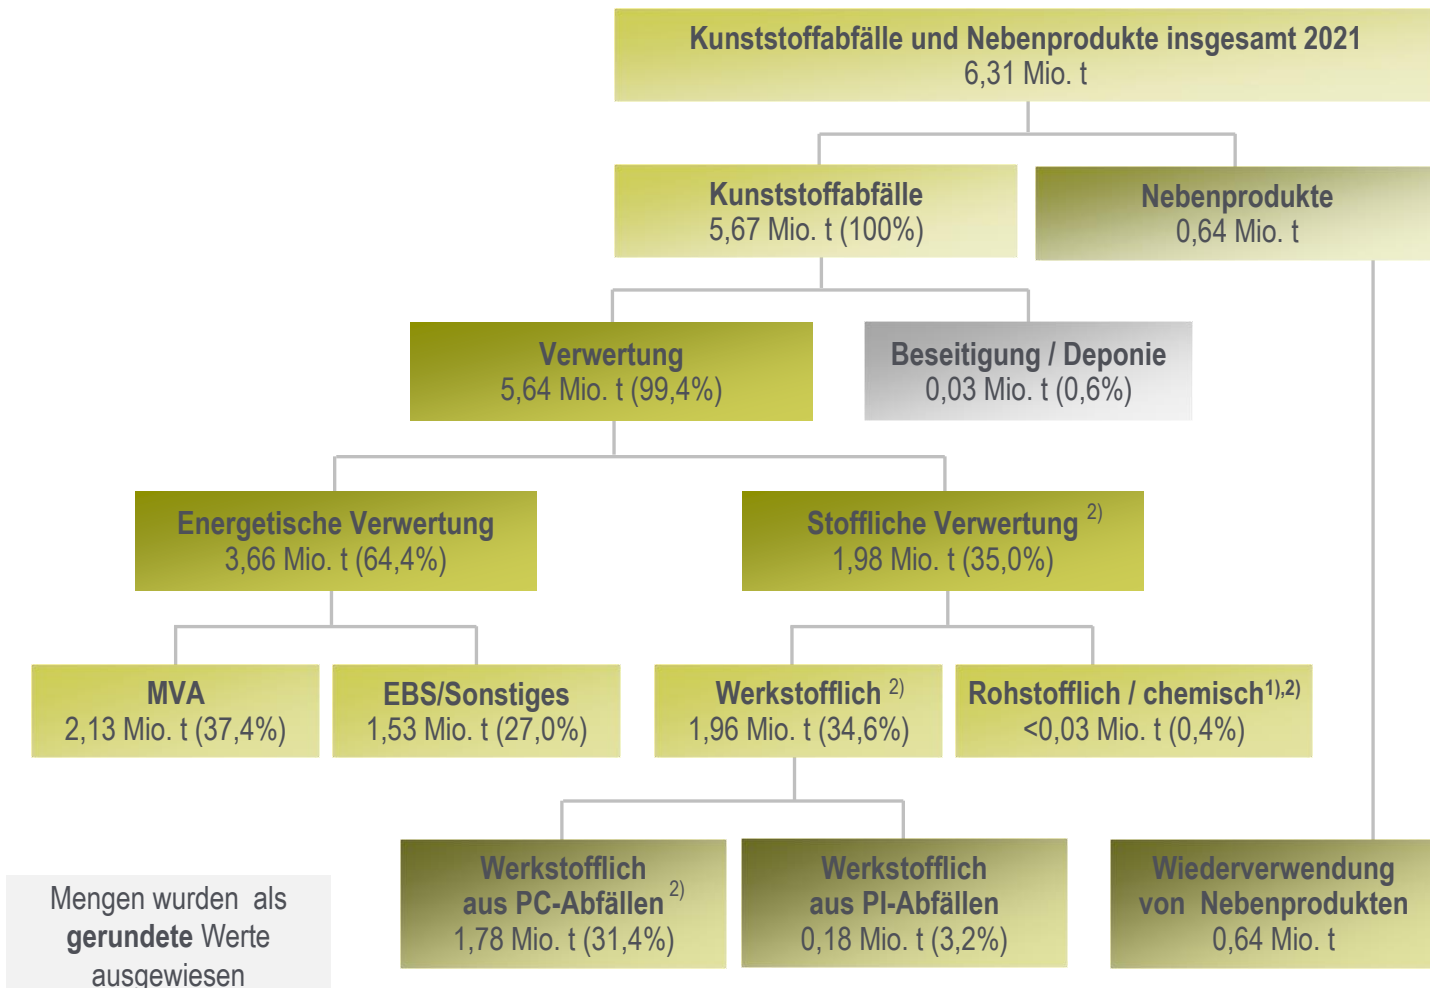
Kunststoffabfälle und Nebenprodukte insgesamt 2021
6,31 Mio. t

Kunststoffabfälle
5,67 Mio. t (100%)

Nebenprodukte
0,64 Mio. t

Verwertung
5,64 Mio. t (99,4%)

Beseitigung / Deponie
0,03 Mio. t (0,6%)

Energetische Verwertung
3,66 Mio. t (64,4%)

Stoffliche Verwertung $^{2)}$
1,98 Mio. t (35,0%)

MVA
2,13 Mio. t (37,4%)

EBS/Sonstiges
1,53 Mio. t (27,0%)

Werkstofflich $^{2)}$
1,96 Mio. t (34,6%)

Rohstofflich / chemisch$^{1),2)}$
<0,03 Mio. t (0,4%)

Werkstofflich aus PC-Abfällen $^{2)}$
1,78 Mio. t (31,4%)

Werkstofflich aus PI-Abfällen
0,18 Mio. t (3,2%)

Wiederverwendung von Nebenprodukten
0,64 Mio. t

Mengen wurden als **gerundete** Werte ausgewiesen